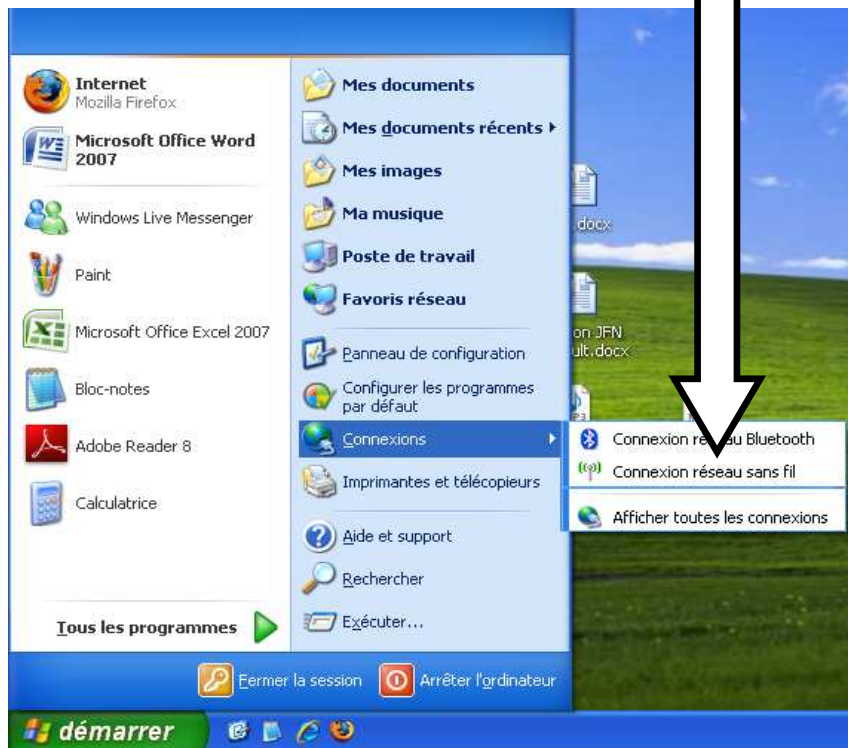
Internet
Mozilla Firefox

Microsoft Office Word 2007

Windows Live Messenger

Paint

Microsoft Office Excel 2007

Bloc-notes

Adobe Reader 8

Calculatrice

Tous les programmes

Mes documents

Mes documents récents

Mes images

Ma musique

Poste de travail

Favoris réseau

Panneau de configuration

Configurer les programmes par défaut

Connexions

Imprimantes et télécopieurs

Aide et support

Rechercher

Exécuter...

Connexion ré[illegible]au Bluetooth

Connexion réseau sans fil

Afficher toutes les connexions

.docx

on JFN
ult.docx

Fermer la session

Arrêter l'ordinateur

démarrer